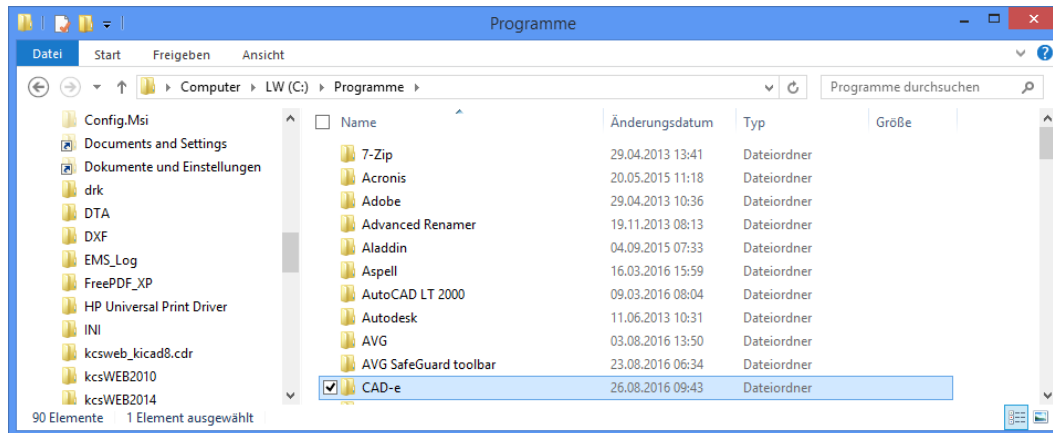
Programme

Datei Start Freigeben Ansicht

Computer ▸ LW (C:) ▸ Programme ▸

Programme durchsuchen

Config.Msi
Documents and Settings
Dokumente und Einstellungen
drk
DTA
DXF
EMS_Log
FreePDF_XP
HP Universal Print Driver
INI
kcsweb_kicad8.cdr
kcsWEB2010
kcsWEB2014

| Name | Änderungsdatum | Typ | Größe |
|---|---|---|---|
| 7-Zip | 29.04.2013 13:41 | Dateiordner | |
| Acronis | 20.05.2015 11:18 | Dateiordner | |
| Adobe | 29.04.2013 10:36 | Dateiordner | |
| Advanced Renamer | 19.11.2013 08:13 | Dateiordner | |
| Aladdin | 04.09.2015 07:33 | Dateiordner | |
| Aspell | 16.03.2016 15:59 | Dateiordner | |
| AutoCAD LT 2000 | 09.03.2016 08:04 | Dateiordner | |
| Autodesk | 11.06.2013 10:31 | Dateiordner | |
| AVG | 03.08.2016 13:50 | Dateiordner | |
| AVG SafeGuard toolbar | 23.08.2016 06:34 | Dateiordner | |
| CAD-e | 26.08.2016 09:43 | Dateiordner | |

90 Elemente 1 Element ausgewählt